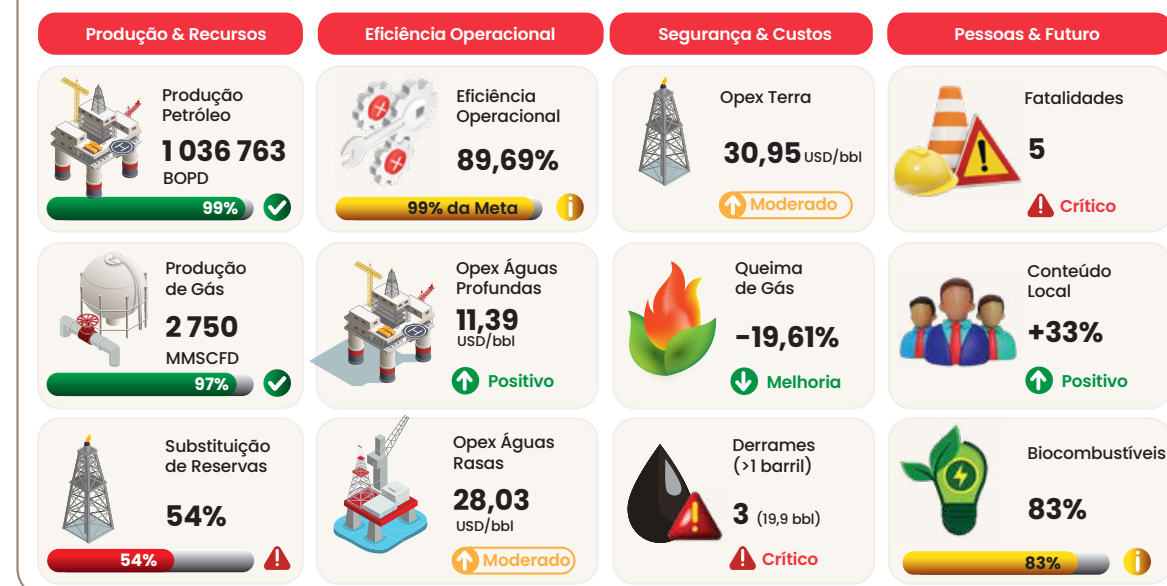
Produção & Recursos

Produção Petróleo
1 036 763
BOPD
99%

Produção de Gás
2 750
MMSCFD
97%

Substituição de Reservas
54%
54%

Eficiência Operacional

Eficiência Operacional
89,69%
99% da Meta

Opex Águas Profundas
11,39
USD/bbl
Positivo

Opex Águas Rasas
28,03
USD/bbl
Moderado

Segurança & Custos

Opex Terra
30,95 USD/bbl
Moderado

Queima de Gás
-19,61%
Melhoria

Derrames (>1 barril)
3 (19,9 bbl)
Crítico

Pessoas & Futuro

Fatalidades
5
Crítico

Conteúdo Local
+33%
Positivo

Biocombustíveis
83%
83%